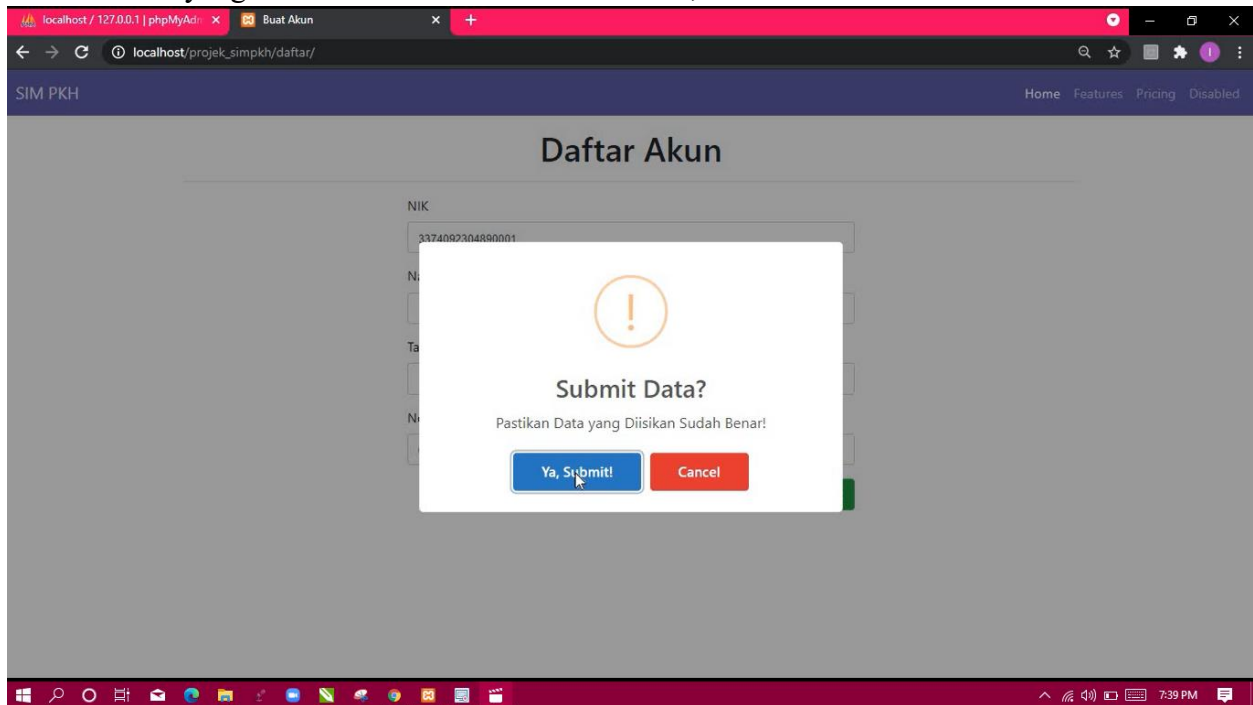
localhost / 127.0.0.1 | phpMyAdm ×
Buat Akun ×
+

localhost/projek_simpkh/daftar/

SIM PKH

Home Features Pricing Disabled

Daftar Akun

NIK

3374092304890001

N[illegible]

Ta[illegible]

N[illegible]

!

Submit Data?

Pastikan Data yang Diisikan Sudah Benar!

Ya, Submit!

Cancel

7:39 PM